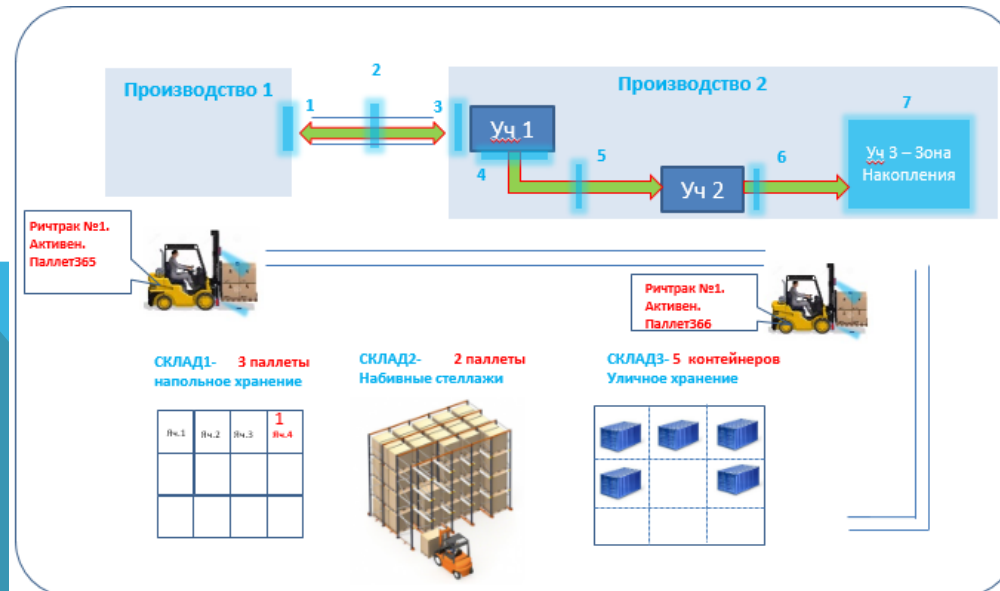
Производство 1

2

1

3

Производство 2

7

Уч 1

5

6

4

Уч 2

Уч 3 – Зона Накопления

Ричтрак №1. Активен. Паллет365

Ричтрак №1. Активен. Паллет366

СКЛАД1- 3 паллеты напольное хранение

СКЛАД2- 2 паллеты Набивные стеллажи

СКЛАД3- 5 контейнеров Уличное хранение

| Яч.1 | Яч.2 | Яч.3 | 1 Яч.4 |
|---|---|---|---|
| | | | |
| | | | |